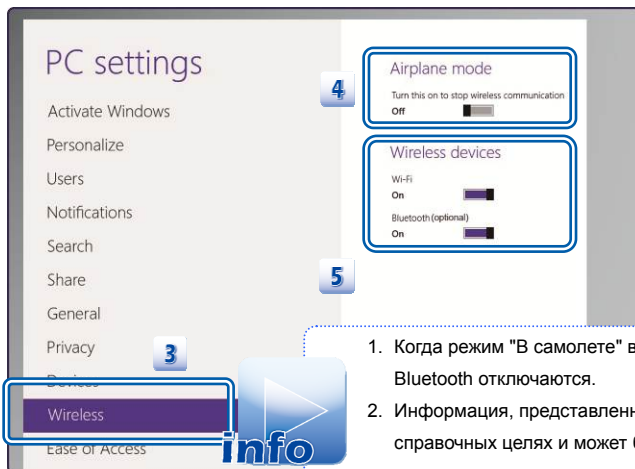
PC settings

Activate Windows

Personalize

Users

Notifications

Search

Share

General

Privacy

Devices

Wireless

Ease of Access

3

4

Airplane mode

Turn this on to stop wireless communication

Off

Wireless devices

Wi-Fi

On

Bluetooth (optional)

On

5

info

1. Когда режим "В самолете" в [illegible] Bluetooth отключаются.

2. Информация, представленн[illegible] справочных целях и может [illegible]